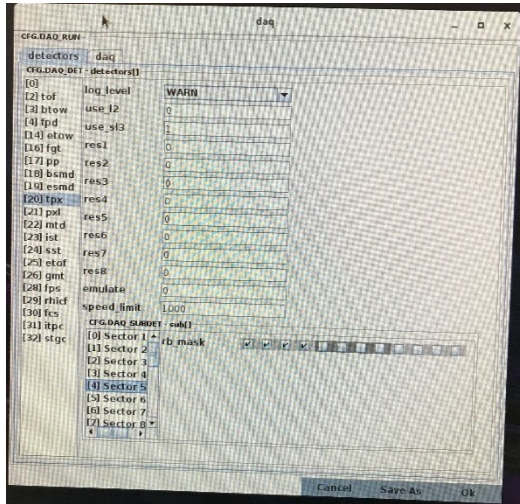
daq

CFG.DAQ_RUN

detectors | daq

CFG.DAQ_DET - detectors[]

[0]
[2] tof
[3] btow
[4] fpd
[14] etow
[16] fgt
[17] pp
[18] bsmd
[19] esmd
[20] tpx
[21] pxl
[22] mtd
[23] ist
[24] sst
[25] etof
[26] gmt
[28] fps
[29] rhicf
[30] fcs
[31] itpc
[32] stgc

log_level WARN
use_l2 0
use_sl3 1
res1 0
res2 0
res3 0
res4 0
res5 0
res6 0
res7 0
res8 0
emulate 0
speed_limit 1000

CFG.DAQ_SUBDET - sub[]

[0] Sector 1
[1] Sector 2
[2] Sector 3
[3] Sector 4
[4] Sector 5
[5] Sector 6
[6] Sector 7
[7] Sector 8

rb_mask

Cancel Save As Ok